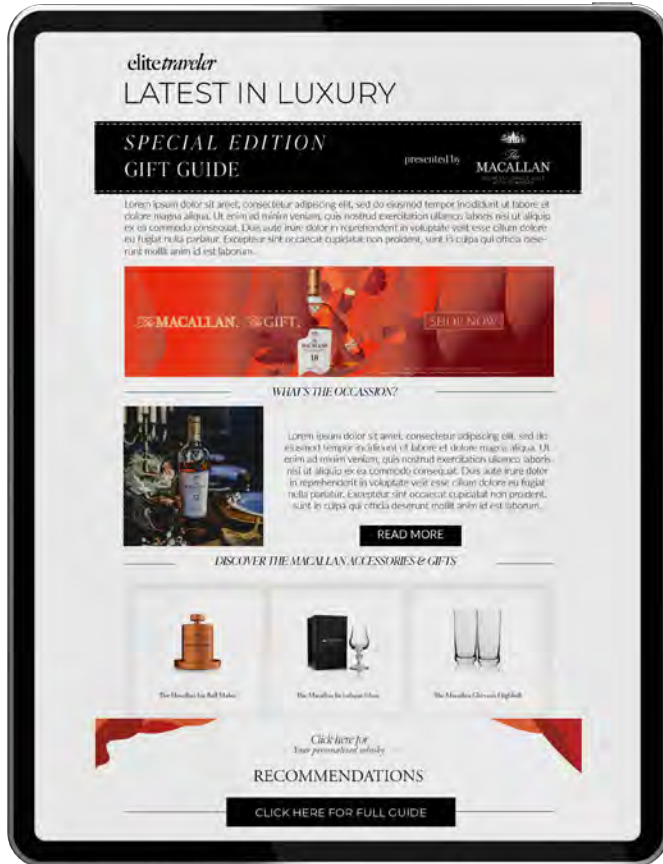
elitetraveler
LATEST IN LUXURY

SPECIAL EDITION
GIFT GUIDE
presented by
The MACALLAN

Lorem ipsum dolor sit amet, consectetur adipiscing elit, sed do eiusmod tempor incididunt ut labore et dolore magna aliqua. Ut enim ad minim veniam, quis nostrud exercitation ullamco laboris nisi ut aliquip ex ea commodo consequat. Duis aute irure dolor in reprehenderit in voluptate velit esse cillum dolore eu fugiat nulla pariatur. Excepteur sint occaecat cupidatat non proident, sunt in culpa qui officia deserunt mollit anim id est laborum.

The MACALLAN. The GIFT.
SHOP NOW

WHAT'S THE OCCASSION?

Lorem ipsum dolor sit amet, consectetur adipiscing elit, sed do eiusmod tempor incididunt ut labore et dolore magna aliqua. Ut enim ad minim veniam, quis nostrud exercitation ullamco laboris nisi ut aliquip ex ea commodo consequat. Duis aute irure dolor in reprehenderit in voluptate velit esse cillum dolore eu fugiat nulla pariatur. Excepteur sint occaecat cupidatat non proident, sunt in culpa qui officia deserunt mollit anim id est laborum.

READ MORE

DISCOVER THE MACALLAN ACCESSORIES & GIFTS

The Macallan Ice Ball Maker
The Macallan Ice Lalique Glass
The Macallan Glencairn Highball

Click here for
Your personalised whisky
RECOMMENDATIONS

CLICK HERE FOR FULL GUIDE